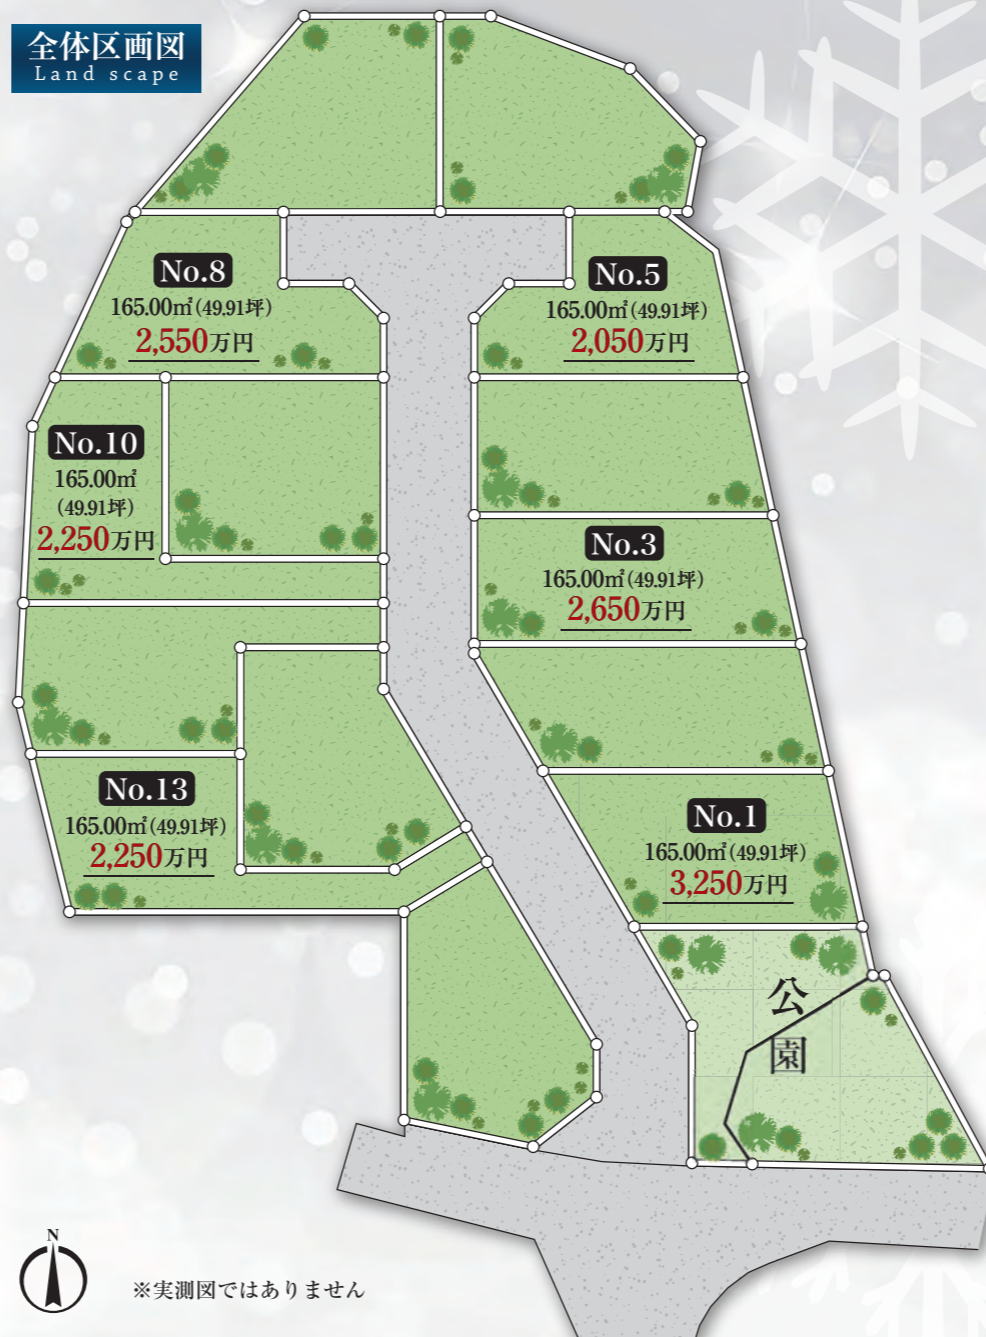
全体区画図
Land scape

No.8
165.00㎡(49.91坪)
2,550万円

No.5
165.00㎡(49.91坪)
2,050万円

No.10
165.00㎡
(49.91坪)
2,250万円

No.3
165.00㎡(49.91坪)
2,650万円

No.13
165.00㎡(49.91坪)
2,250万円

No.1
165.00㎡(49.91坪)
3,250万円

公
園

N

※実測図ではありません